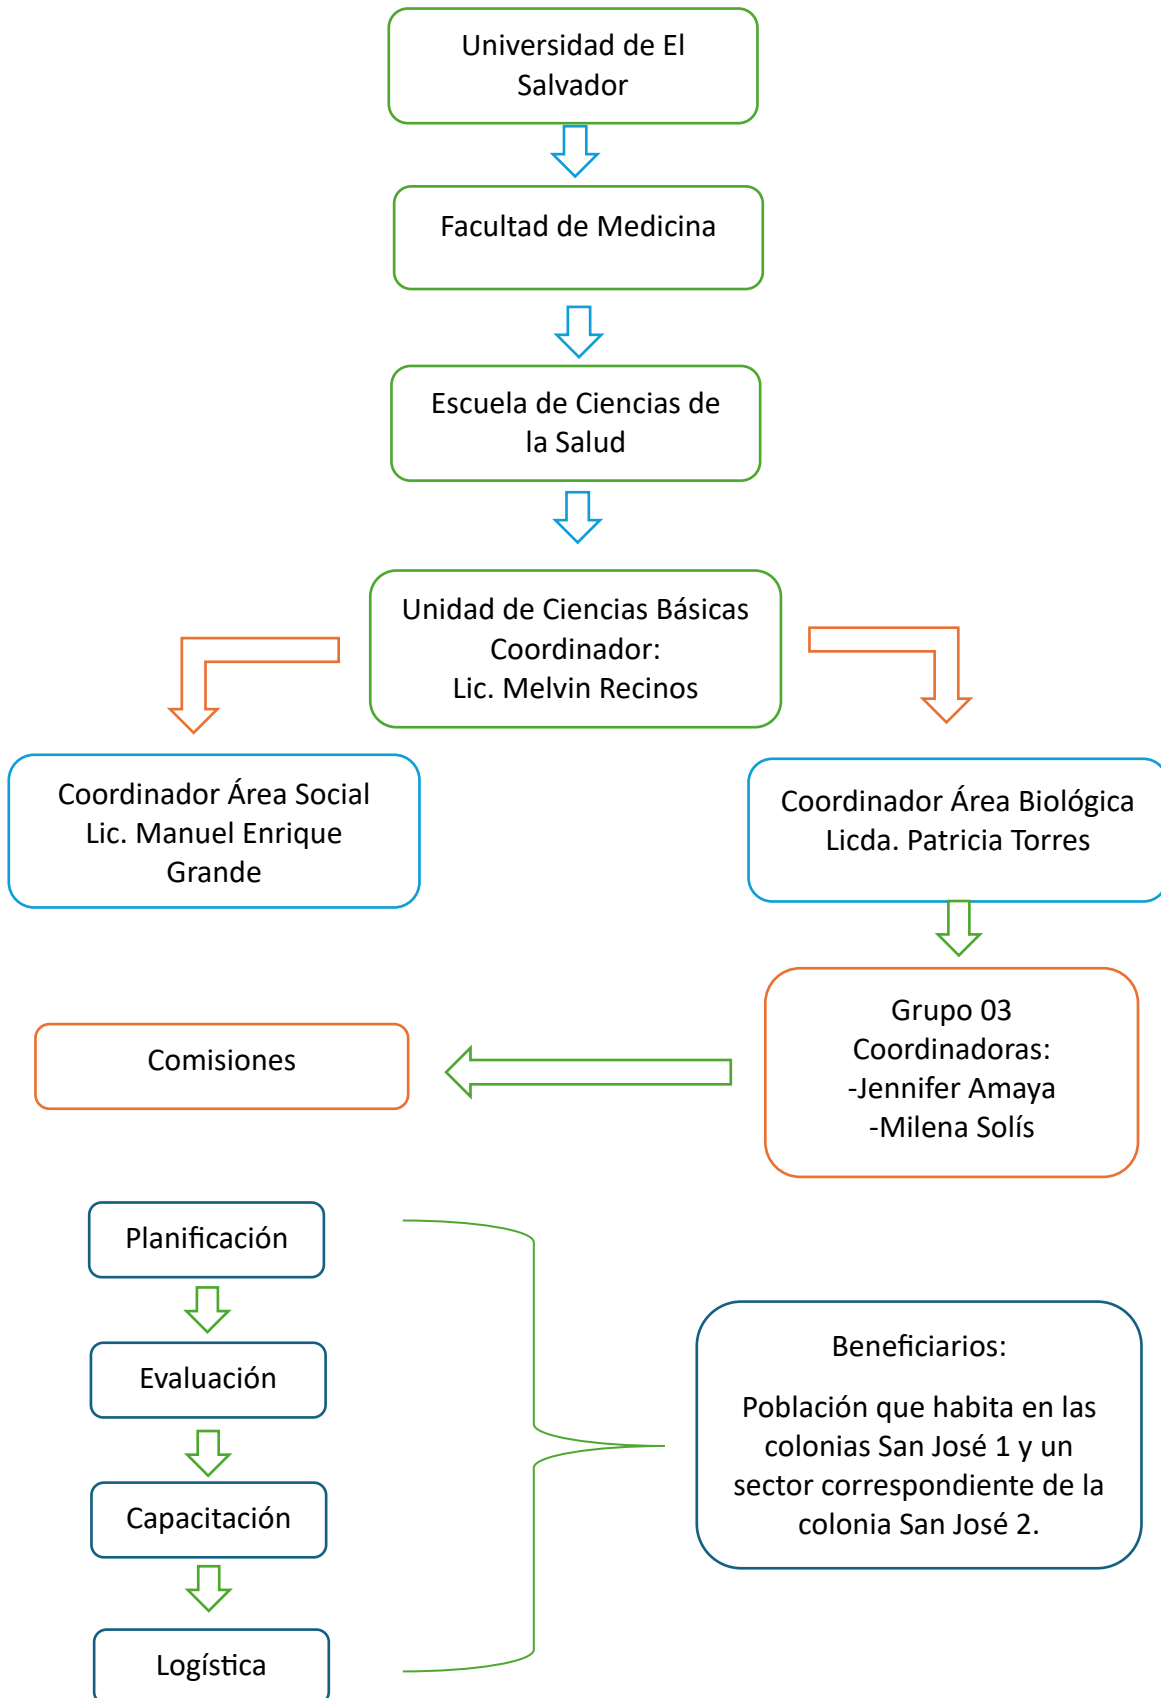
Universidad de El Salvador

Facultad de Medicina

Escuela de Ciencias de la Salud

Unidad de Ciencias Básicas
Coordinador:
Lic. Melvin Recinos

Coordinador Área Social
Lic. Manuel Enrique Grande

Coordinador Área Biológica
Licda. Patricia Torres

Grupo 03
Coordinadoras:
-Jennifer Amaya
-Milena Solís

Comisiones

Planificación

Evaluación

Capacitación

Logística

Beneficiarios:

Población que habita en las colonias San José 1 y un sector correspondiente de la colonia San José 2.